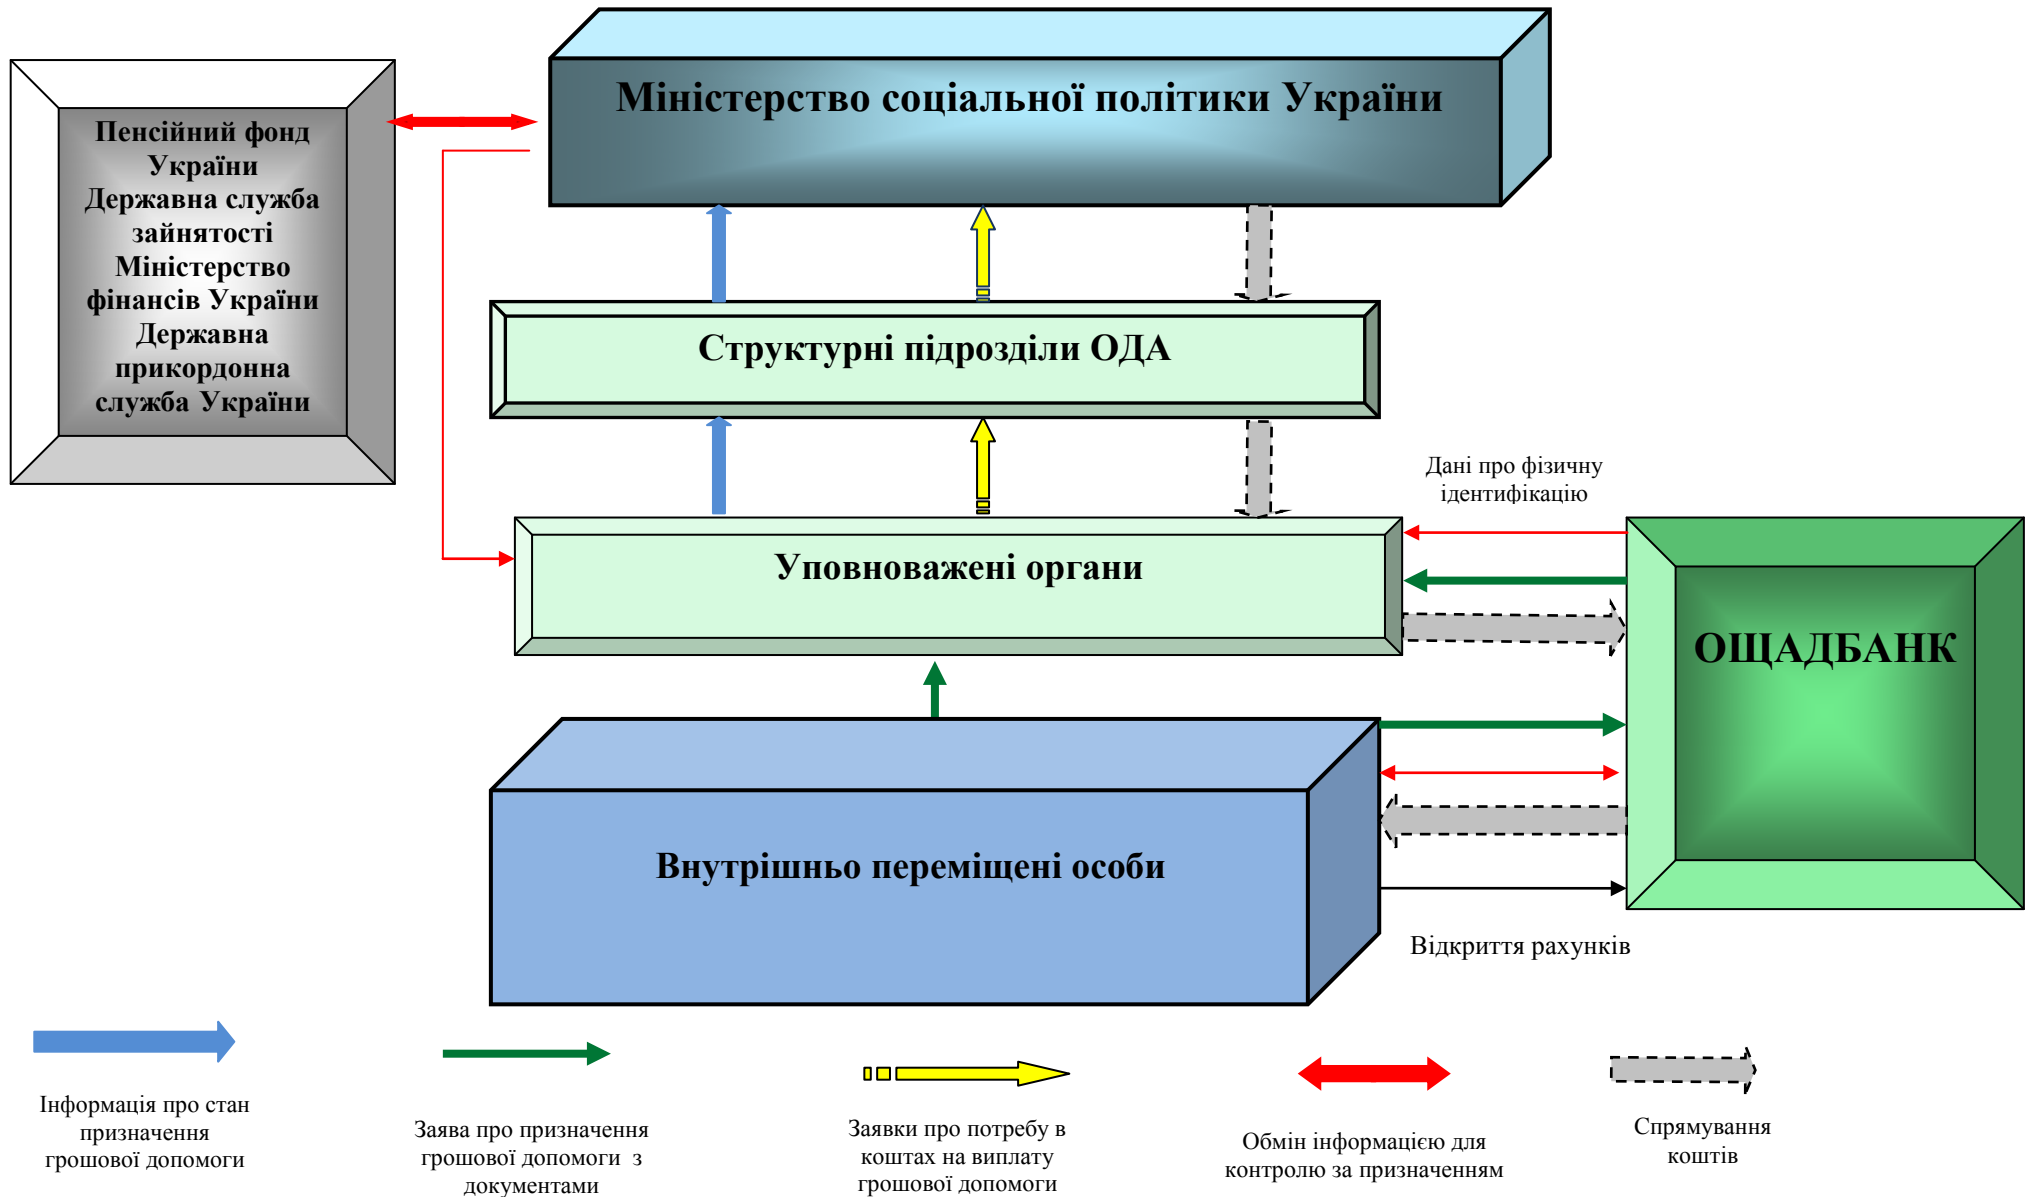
Пенсійний фонд України
Державна служба зайнятості
Міністерство фінансів України
Державна прикордонна служба України

Міністерство соціальної політики України

Структурні підрозділи ОДА

Дані про фізичну ідентифікацію

Уповноважені органи

ОЩАДБАНК

Внутрішньо переміщені особи

Відкриття рахунків

Інформація про стан призначення грошової допомоги

Заява про призначення грошової допомоги з документами

Заявки про потребу в коштах на виплату грошової допомоги

Обмін інформацією для контролю за призначенням

Спрямування коштів